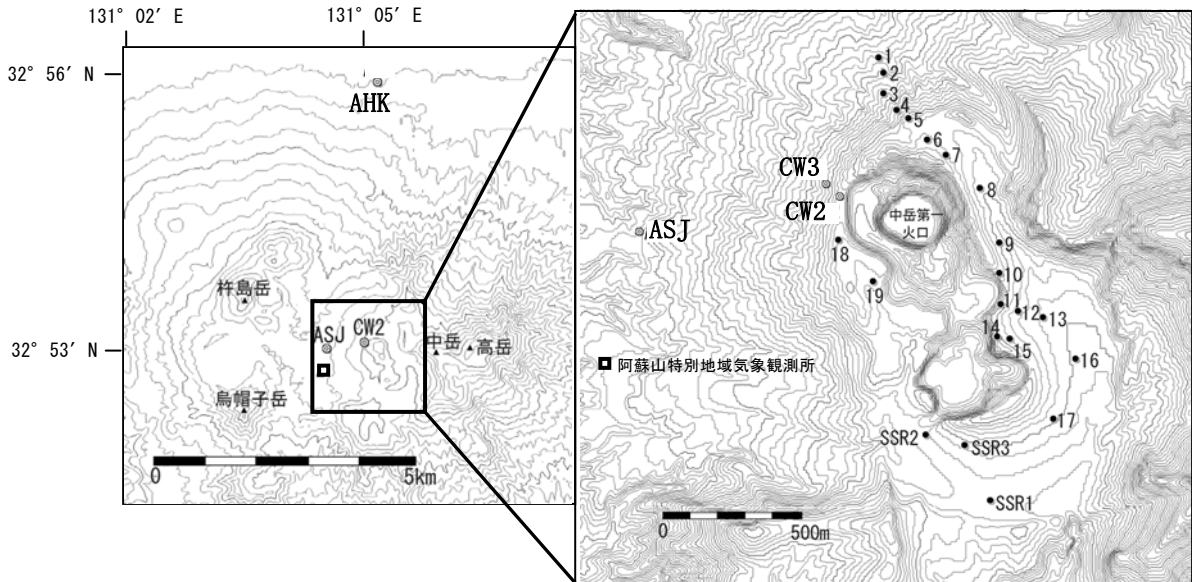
131° 02′ E
131° 05′ E
32° 56′ N
32° 53′ N
AHK
杵島岳
ASJ
CW2
中岳
高岳
烏帽子岳
0
5km
阿蘇山特別地域気象観測所

1
2
3
4
5
6
7
8
CW3
CW2
中岳第一火口
ASJ
18
9
10
19
11
12
13
14
15
16
17
SSR2
SSR3
SSR1
0
500m